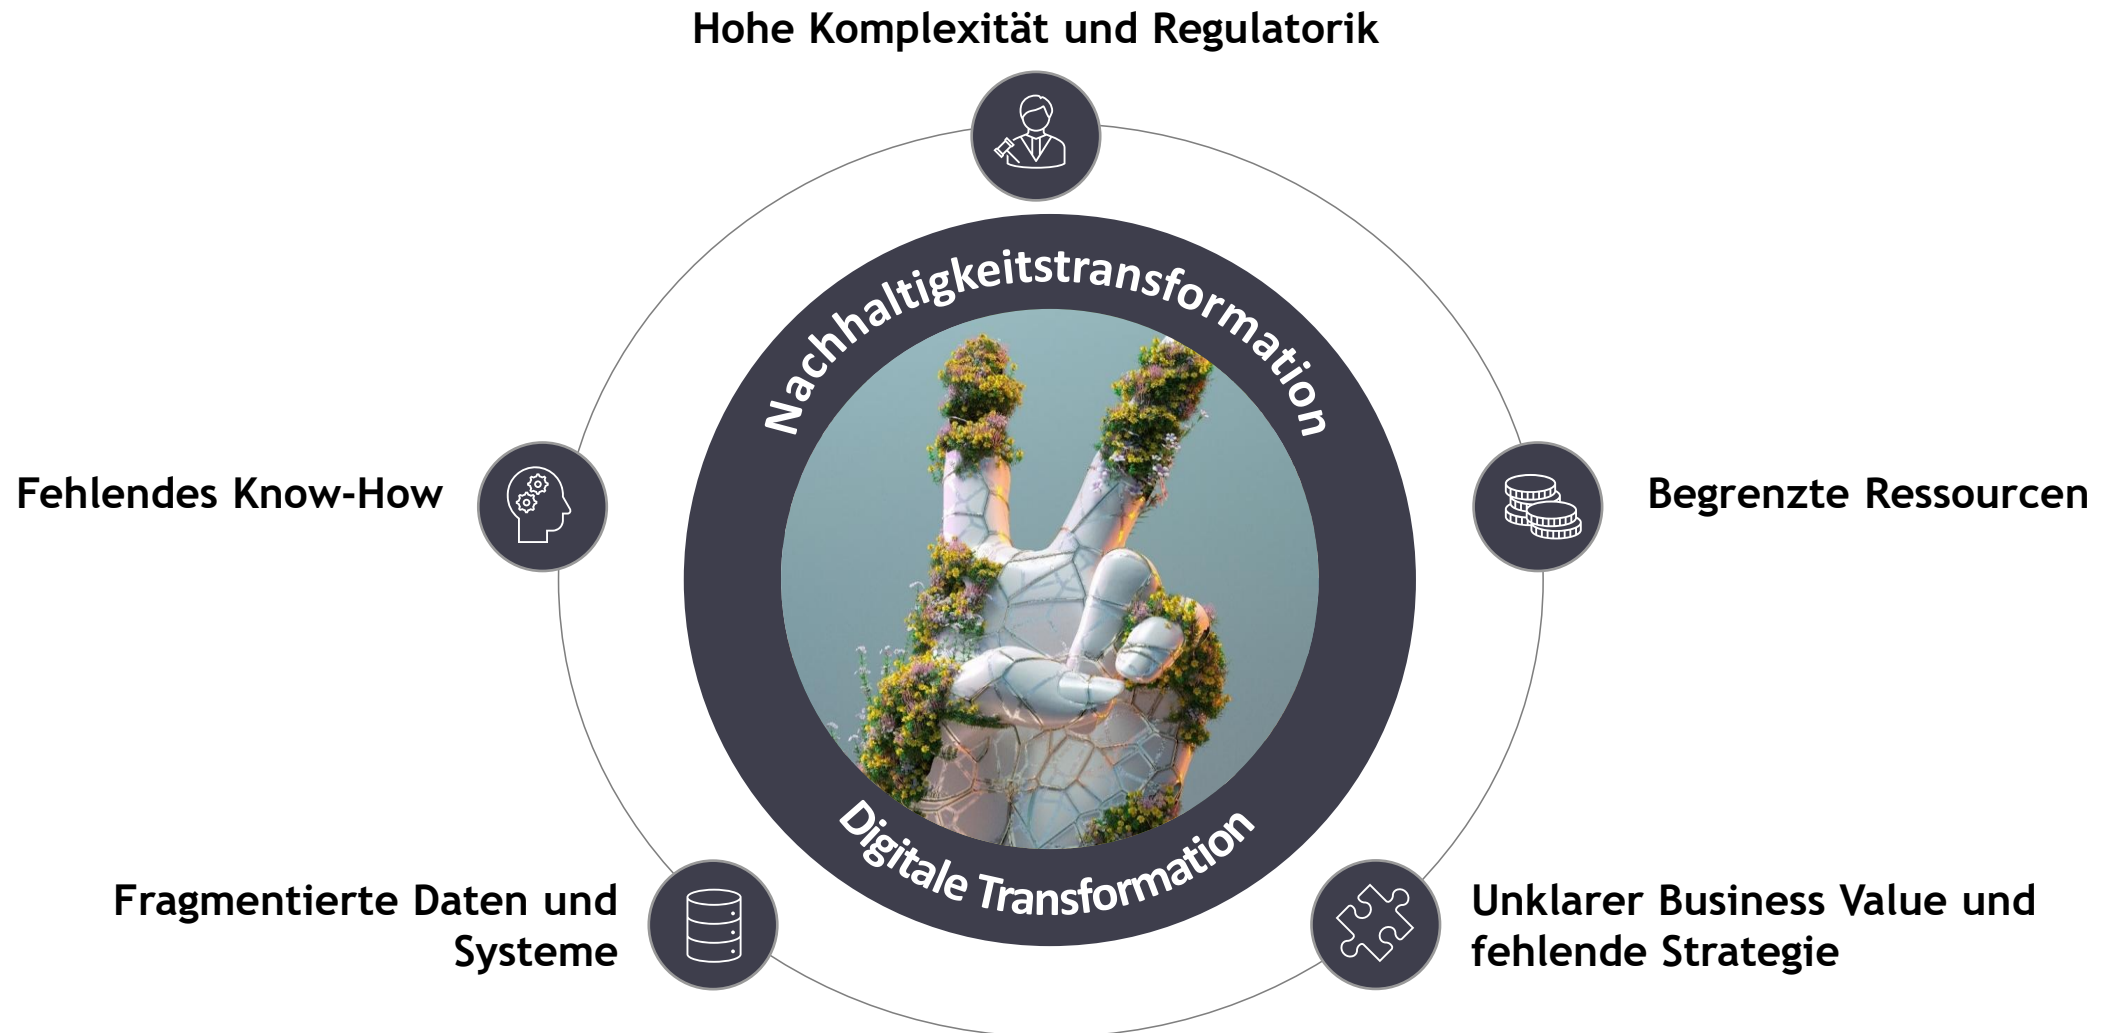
Hohe Komplexität und Regulatorik

Fehlendes Know-How

Nachhaltigkeitstransformation

Begrenzte Ressourcen

Digitale Transformation

Fragmentierte Daten und Systeme

Unklarer Business Value und fehlende Strategie